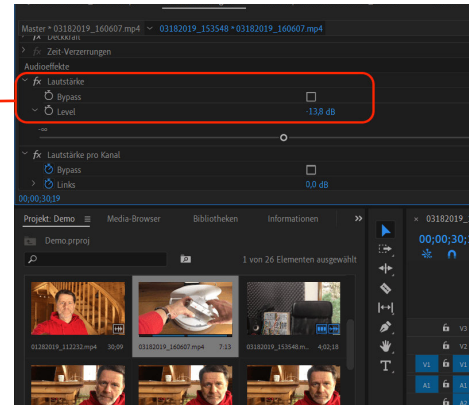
Master * 03182019_160607.mp4 ✓ 03182019_153548 * 03182019_160607.mp4
fx Deckkraft
fx Zeit-Verzerrungen
Audioeffekte
fx Lautstärke
Bypass
Level -13,8 dB
-∞
fx Lautstärke pro Kanal
Bypass
Links 0,0 dB
00;00;30;19
Projekt: Demo ≡ Media-Browser Bibliotheken Informationen »
Demo.prproj
1 von 26 Elementen ausgewählt
01282019_112232.mp4 30;09
03182019_160607.mp4 7;13
03182019_153548.m... 4;02;18
03182019_
00;00;30;
V3
V2
V1 V1
A1 A1